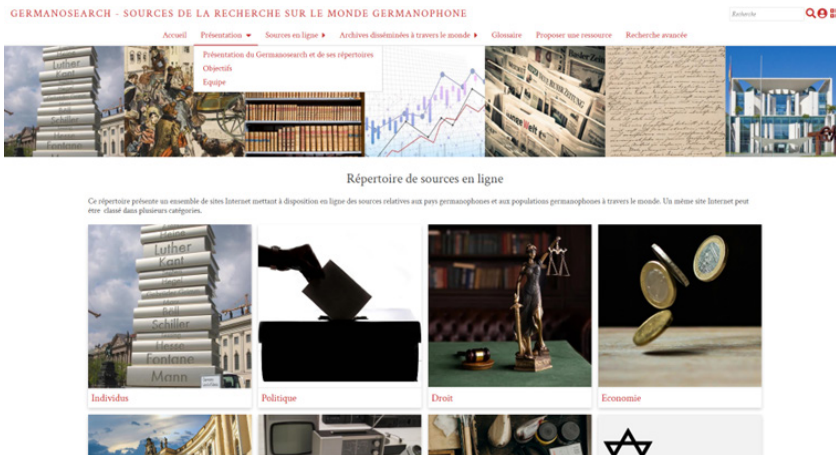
GERMANOSEARCH - SOURCES DE LA RECHERCHE SUR LE MONDE GERMANOPHONE

Recherche

Accueil Présentation Sources en ligne Archives disséminées à travers le monde Glossaire Proposer une ressource Recherche avancée

Présentation du Germanosearch et de ses répertoires
Objectifs
Equipe

Luther
Kant
Schiller
Fontane

Répertoire de sources en ligne

Ce répertoire présente un ensemble de sites Internet mettant à disposition en ligne des sources relatives aux pays germanophones et aux populations germanophones à travers le monde. Un même site Internet peut être classé dans plusieurs catégories.

Luther
Kant
Böll
Schiller
Hesse
Fontane
Mann

Individus

Politique

Droit

Economie